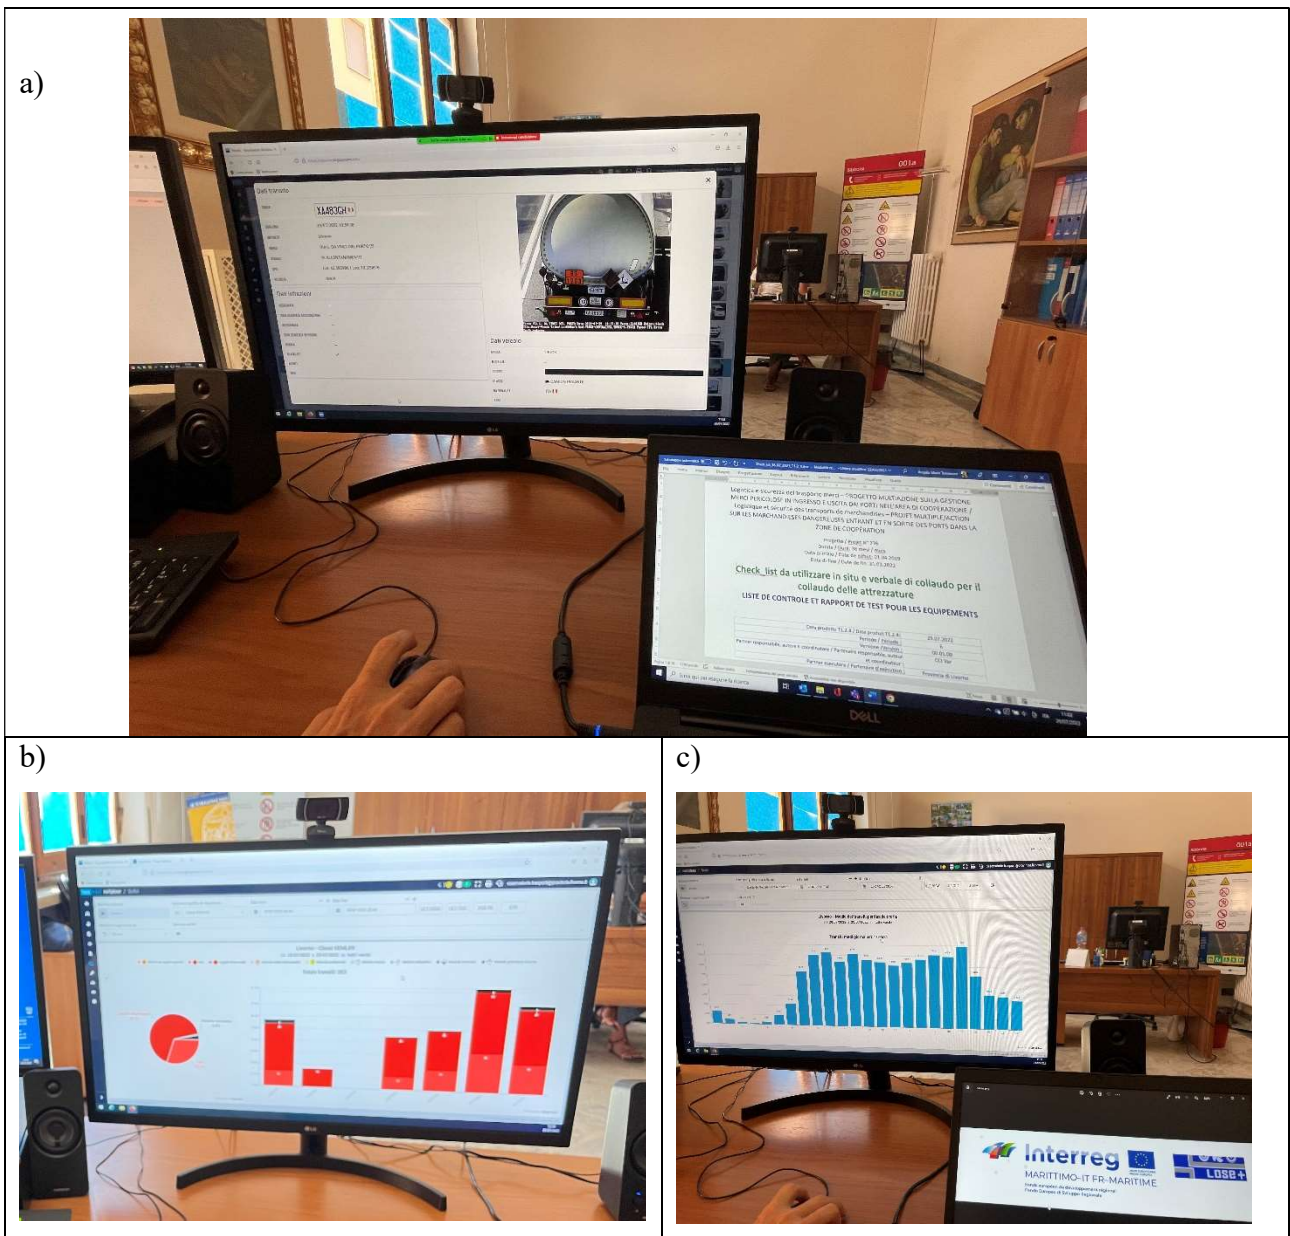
a)

Dati transito

XM803GH

Dati veicolo

Logistica e sicurezza del trasporto merci – PROGETTO MULTIAZIONE SULLA GESTIONE MERCI PERICOLOSE IN INGRESSO E USCITA DAI PORTI NELL'AREA DI COOPERAZIONE / Logistique et sécurité des transports de marchandises – PROJET MULTIPLE ACTION SUR LES MARCHANDISES DANGEREUSES ENTRANT ET EN SORTIE DES PORTS DANS LA ZONE DE COOPERATION

Check_list da utilizzare in situ e verbale di collaudo per il collaudo delle attrezzature
LISTE DE CONTROLE ET RAPPORT DE TEST POUR LES EQUIPEMENTS

DELL

LG

b)

LG

c)

Interreg
MARITTIMO-IT FR-MARITIME

LOSE+